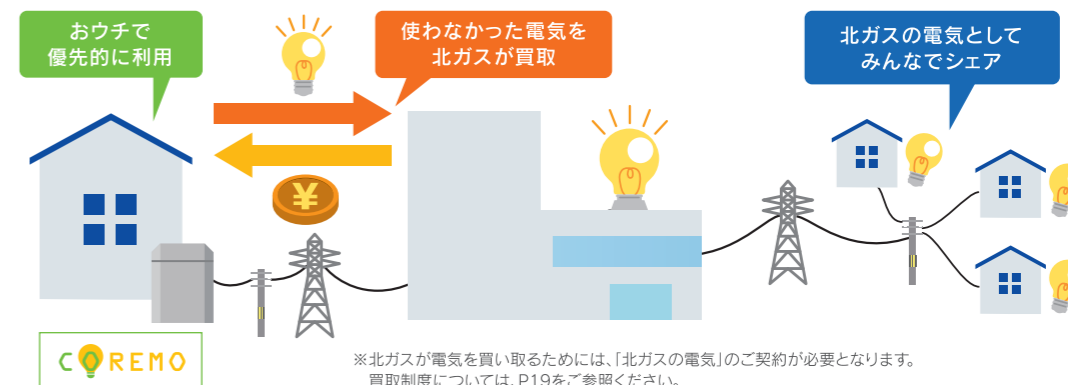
おウチで
優先的に利用

使わなかった電気を
北ガスが買取

北ガスの電気として
みんなでシェア

¥

COREMO

※北ガスが電気を買い取るためには、「北ガスの電気」のご契約が必要となります。
買取制度については、P19をご参照ください。